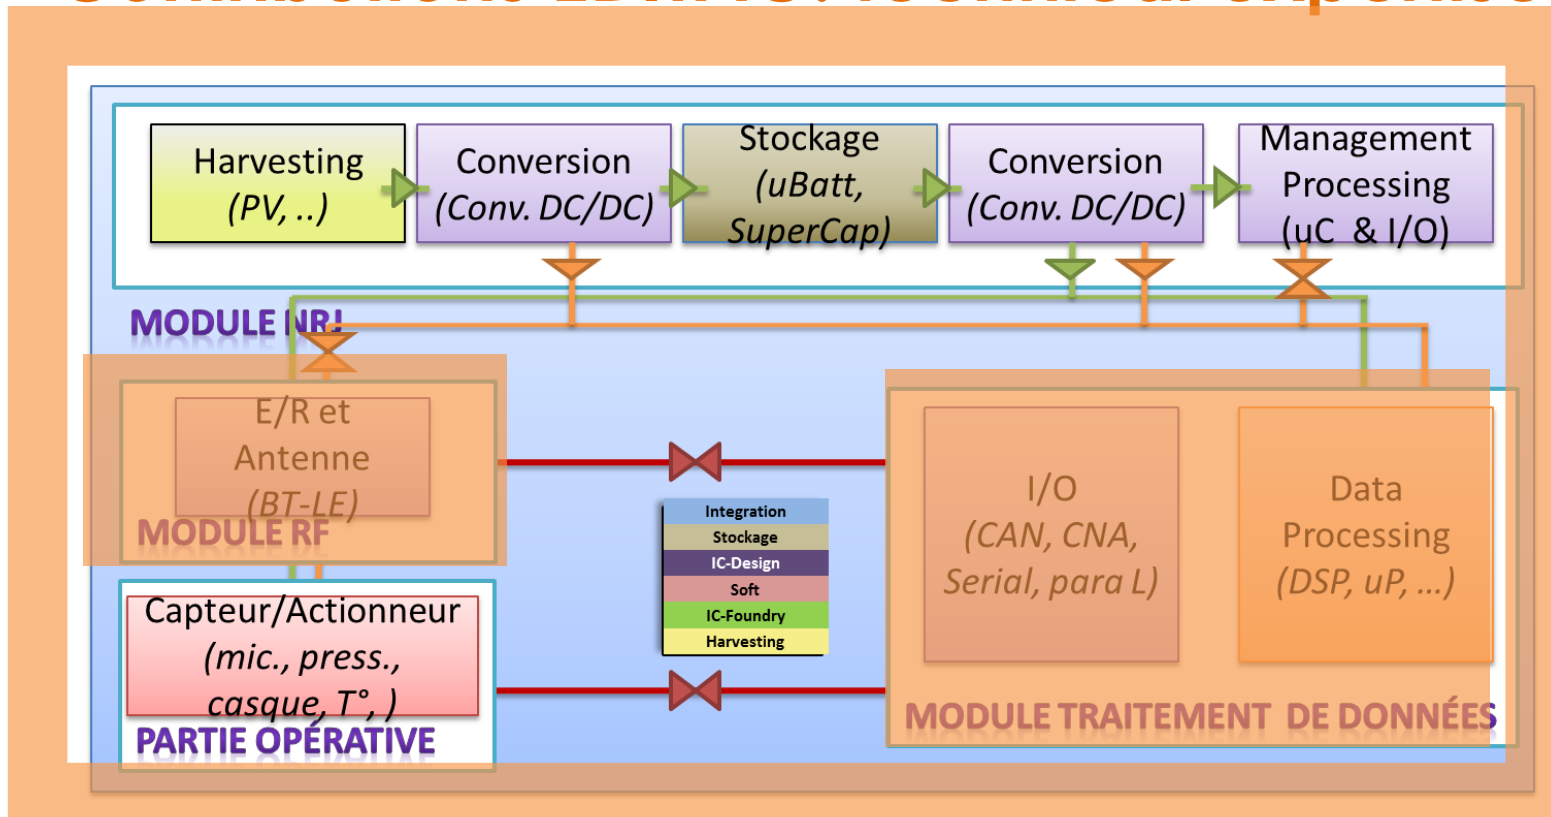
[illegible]

Harvesting
(PV, ..)

Conversion
(Conv. DC/DC)

Stockage
(uBatt, SuperCap)

Conversion
(Conv. DC/DC)

Management
Processing
(uC & I/O)

MODULE NRJ

E/R et
Antenne
(BT-LE)

MODULE RF

Integration
Stockage
IC-Design
Soft
IC-Foundry
Harvesting

I/O
(CAN, CNA, Serial, para L)

Data
Processing
(DSP, uP, …)

Capteur/Actionneur
(mic., press., casque, T°, )

PARTIE OPÉRATIVE

MODULE TRAITEMENT DE DONNÉES